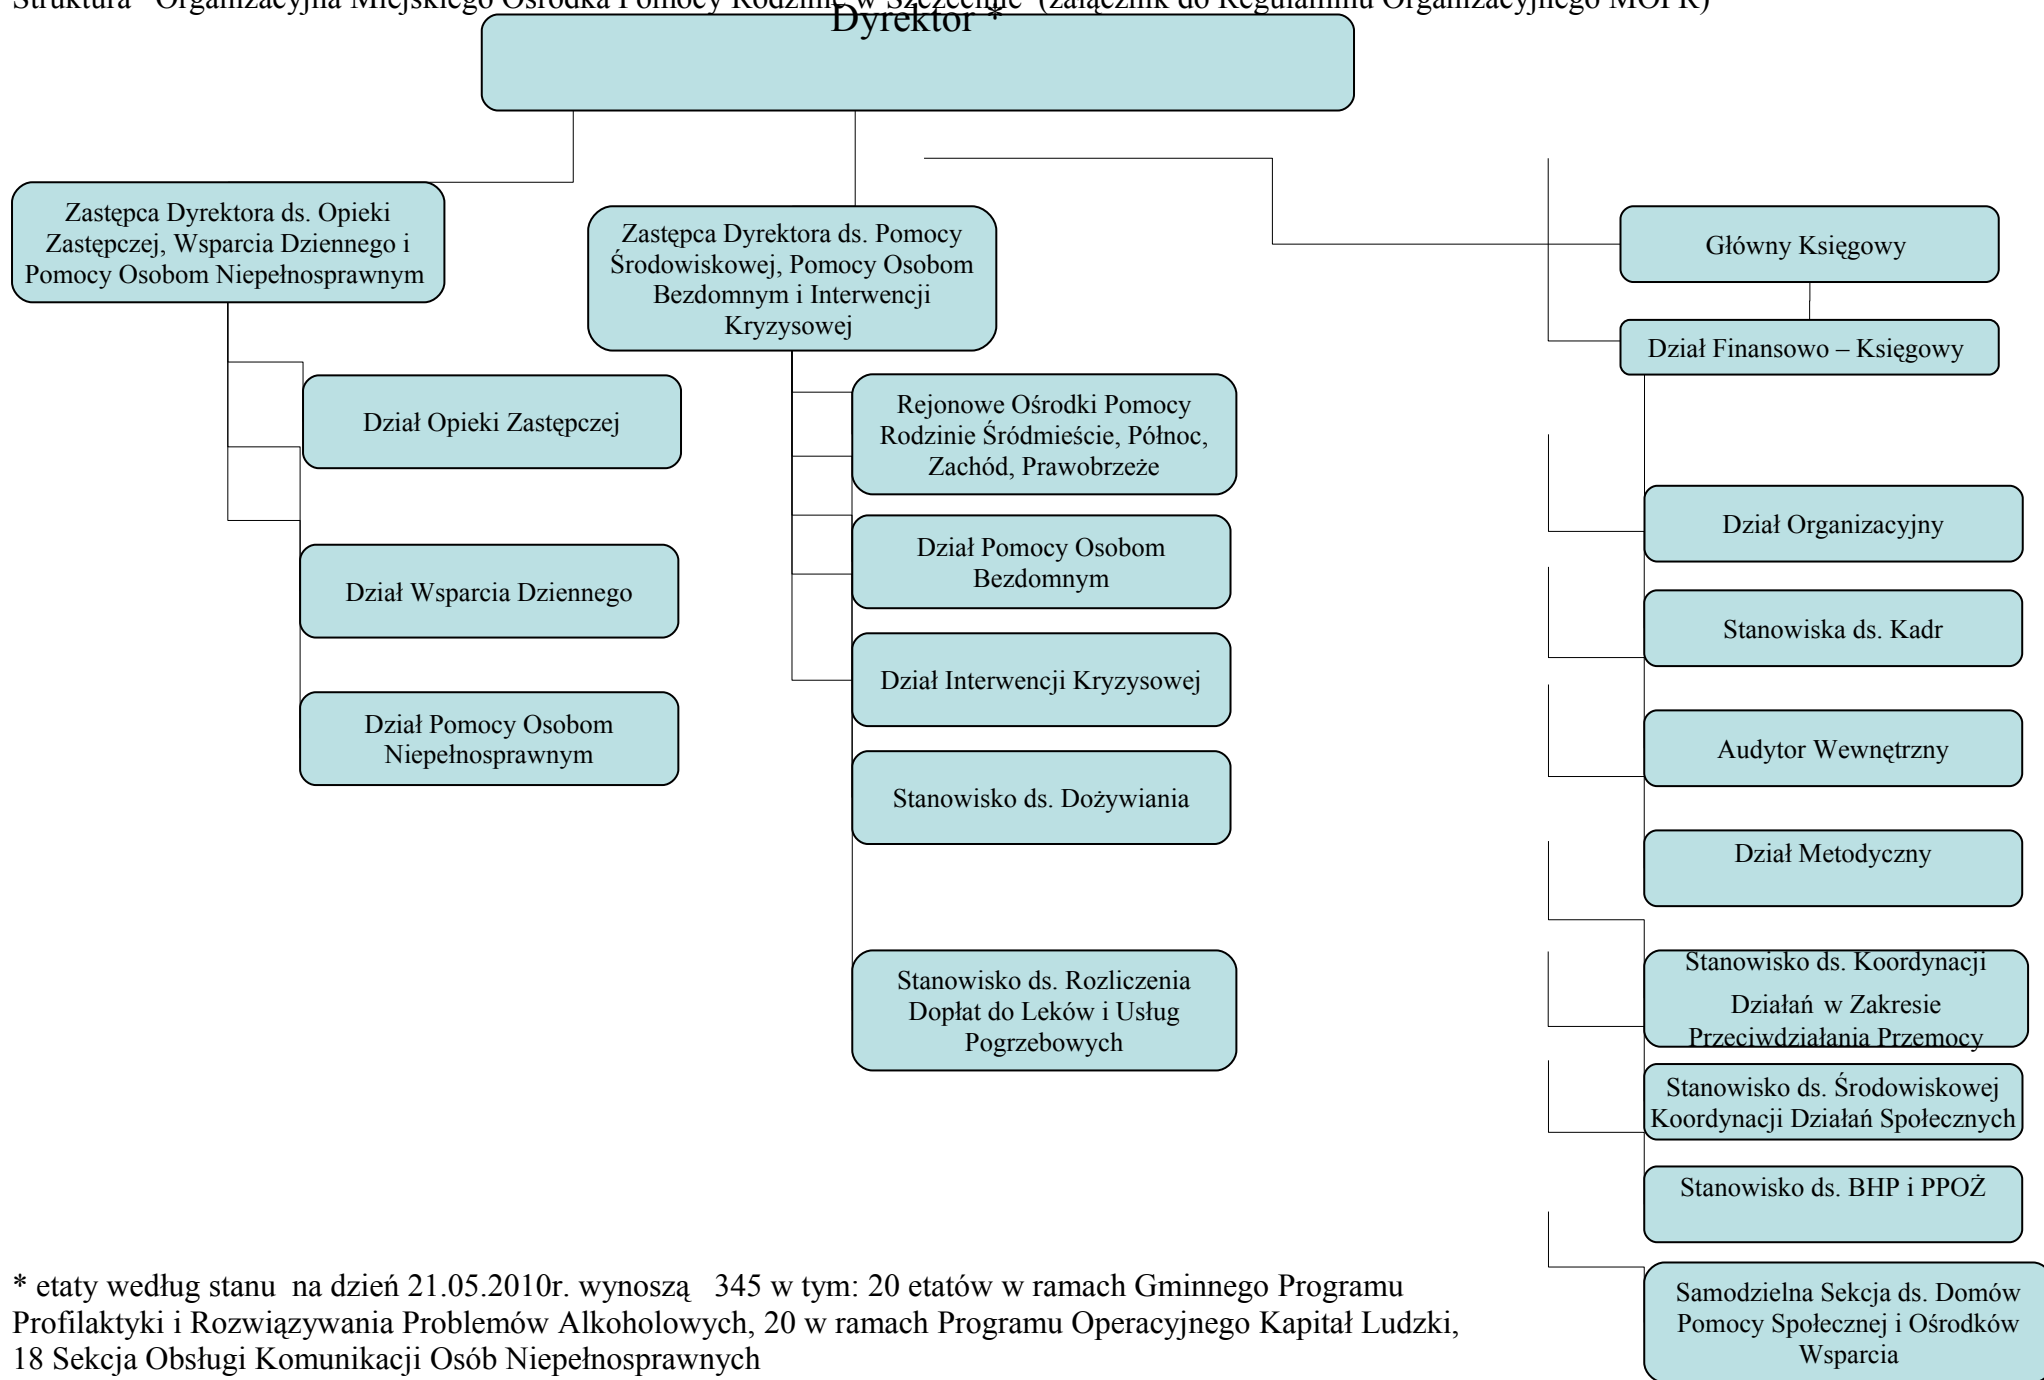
Struktura Organizacyjna Miejskiego Ośrodka Pomocy Rodzinie w Szczecinie (załącznik do Regulaminu Organizacyjnego MOPR)

Dyrektor *

Zastępca Dyrektora ds. Opieki Zastępczej, Wsparcia Dziennego i Pomocy Osobom Niepełnosprawnym

Dział Opieki Zastępczej

Dział Wsparcia Dziennego

Dział Pomocy Osobom Niepełnosprawnym

Zastępca Dyrektora ds. Pomocy Środowiskowej, Pomocy Osobom Bezdomnym i Interwencji Kryzysowej

Rejonowe Ośrodki Pomocy Rodzinie Śródmieście, Północ, Zachód, Prawobrzeże

Dział Pomocy Osobom Bezdomnym

Dział Interwencji Kryzysowej

Stanowisko ds. Dożywiania

Stanowisko ds. Rozliczenia Dopłat do Leków i Usług Pogrzebowych

Główny Księgowy

Dział Finansowo – Księgowy

Dział Organizacyjny

Stanowiska ds. Kadr

Audytor Wewnętrzny

Dział Metodyczny

Stanowisko ds. Koordynacji Działań w Zakresie Przeciwdziałania Przemocy

Stanowisko ds. Środowiskowej Koordynacji Działań Społecznych

Stanowisko ds. BHP i PPOŻ

Samodzielna Sekcja ds. Domów Pomocy Społecznej i Ośrodków Wsparcia

* etaty według stanu na dzień 21.05.2010r. wynoszą 345 w tym: 20 etatów w ramach Gminnego Programu Profilaktyki i Rozwiązywania Problemów Alkoholowych, 20 w ramach Programu Operacyjnego Kapitał Ludzki, 18 Sekcja Obsługi Komunikacji Osób Niepełnosprawnych